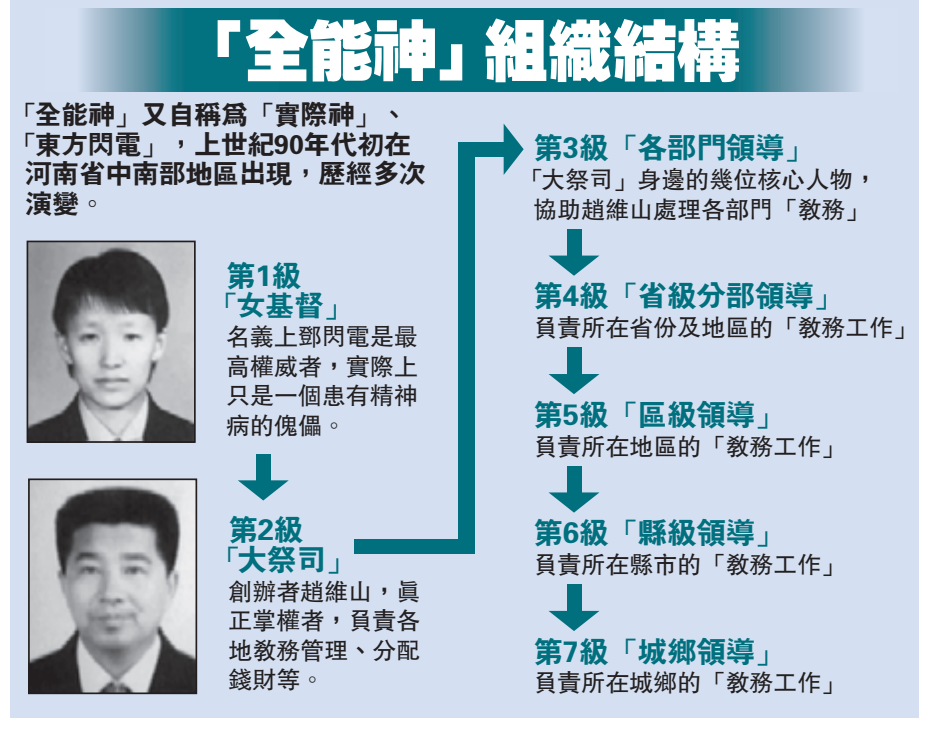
「全能神」組織結構

「全能神」又自稱爲「實際神」、「東方閃電」，上世紀90年代初在河南省中南部地區出現，歷經多次演變。

第1級
「女基督」
名義上鄧閃電是最高權威者，實際上只是一個患有精神病的傀儡。

第2級
「大祭司」
創辦者趙維山，眞正掌權者，負責各地教務管理、分配錢財等。

第3級「各部門領導」
「大祭司」身邊的幾位核心人物，協助趙維山處理各部門「教務」

第4級「省級分部領導」
負責所在省份及地區的「教務工作」

第5級「區級領導」
負責所在地區的「教務工作」

第6級「縣級領導」
負責所在縣市的「教務工作」

第7級「城鄉領導」
負責所在城鄉的「教務工作」